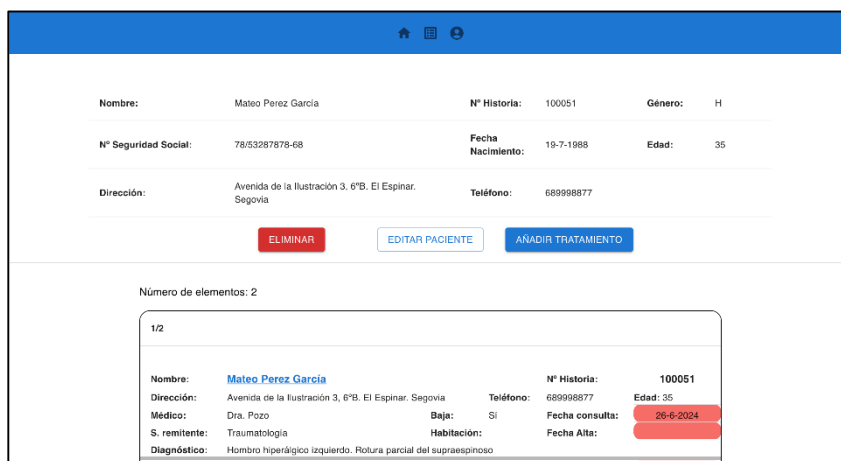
Nombre: Mateo Perez García Nº Historia: 100051 Género: H

Nº Seguridad Social: 78/53287878-68 Fecha Nacimiento: 19-7-1988 Edad: 35

Dirección: Avenida de la Ilustración 3. 6ºB. El Espinar. Segovia Teléfono: 689998877

ELIMINAR EDITAR PACIENTE AÑADIR TRATAMIENTO

Número de elementos: 2

1/2

Nombre: Mateo Perez García Nº Historia: 100051

Dirección: Avenida de la Ilustración 3, 6ºB. El Espinar. Segovia Teléfono: 689998877 Edad: 35

Médico: Dra. Pozo Baja: Sí Fecha consulta: 26-6-2024

S. remitente: Traumatología Habitación: Fecha Alta:

Diagnóstico: Hombro hiperálgico izquierdo. Rotura parcial del supraespinoso